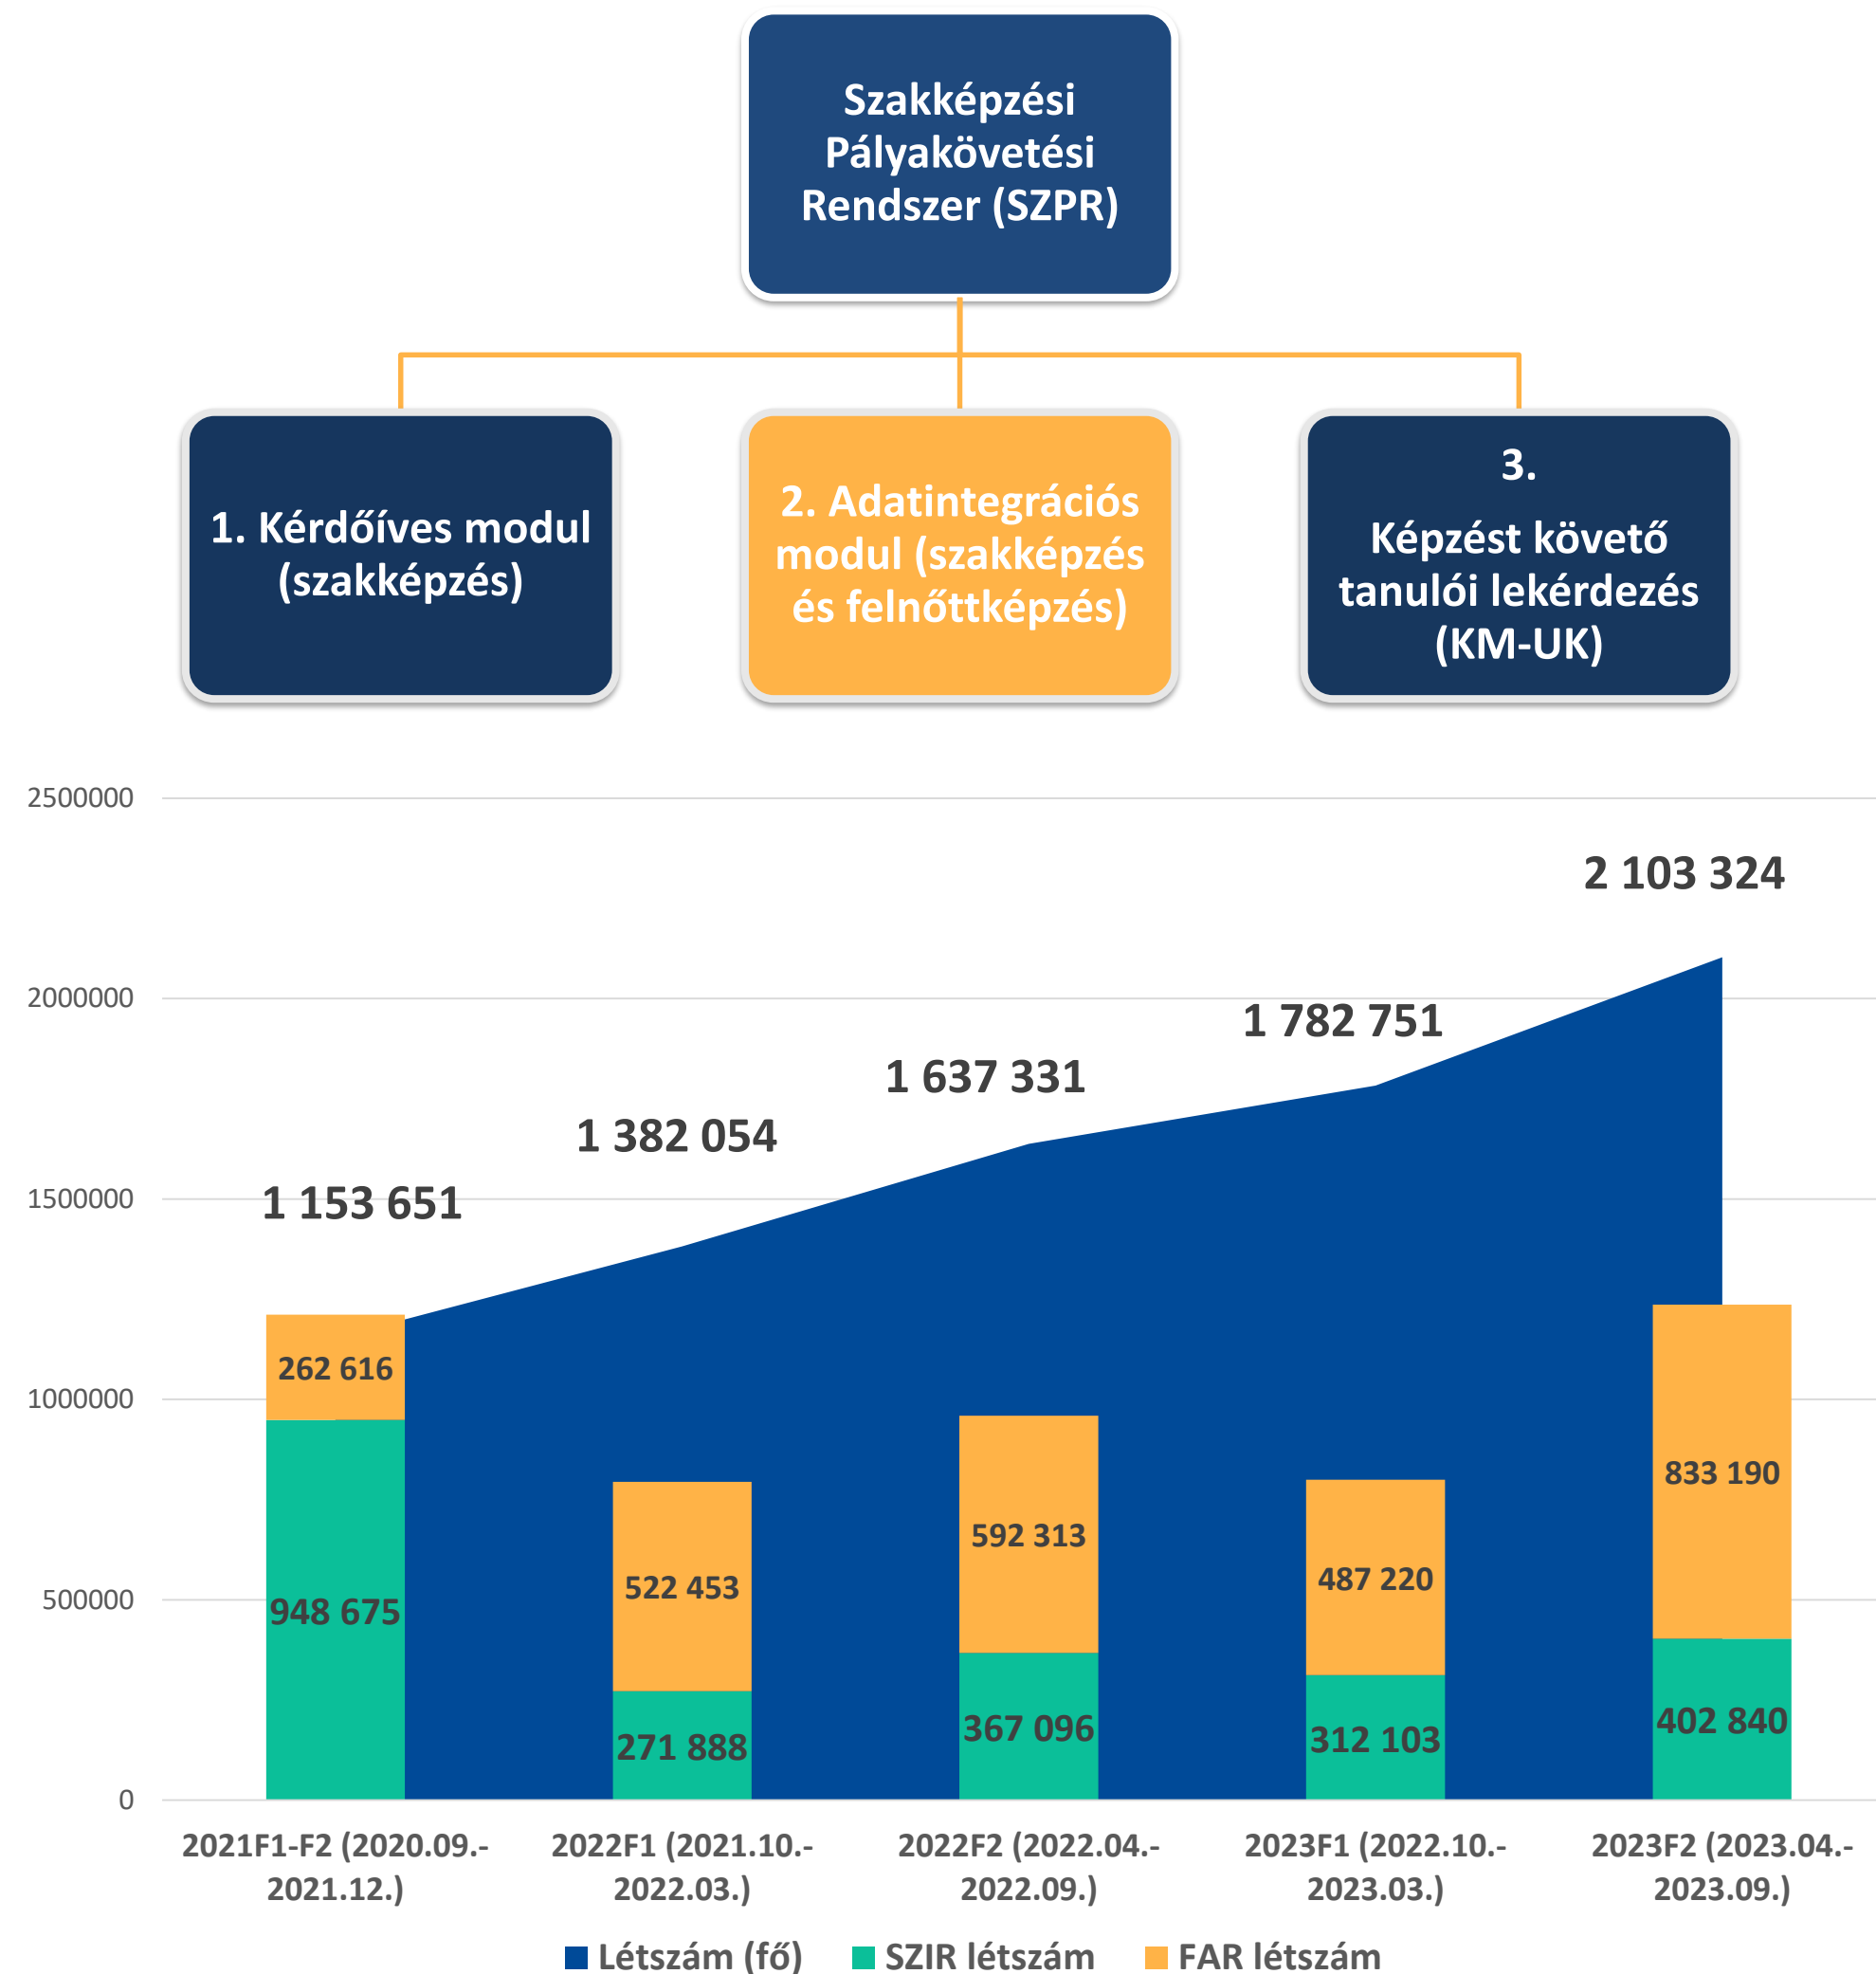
Szakképzési Pályakövetési Rendszer (SZPR)

1. Kérdőíves modul (szakképzés)

2. Adatintegrációs modul (szakképzés és felnőttképzés)

3.
Képzést követő tanulói lekérdezés (KM-UK)

2500000
2000000
1500000
1000000
500000
0

1 153 651
1 382 054
1 637 331
1 782 751
2 103 324

262 616
948 675
522 453
271 888
592 313
367 096
487 220
312 103
833 190
402 840

2021F1-F2 (2020.09.-2021.12.)
2022F1 (2021.10.-2022.03.)
2022F2 (2022.04.-2022.09.)
2023F1 (2022.10.-2023.03.)
2023F2 (2023.04.-2023.09.)

Létszám (fő) SZIR létszám FAR létszám